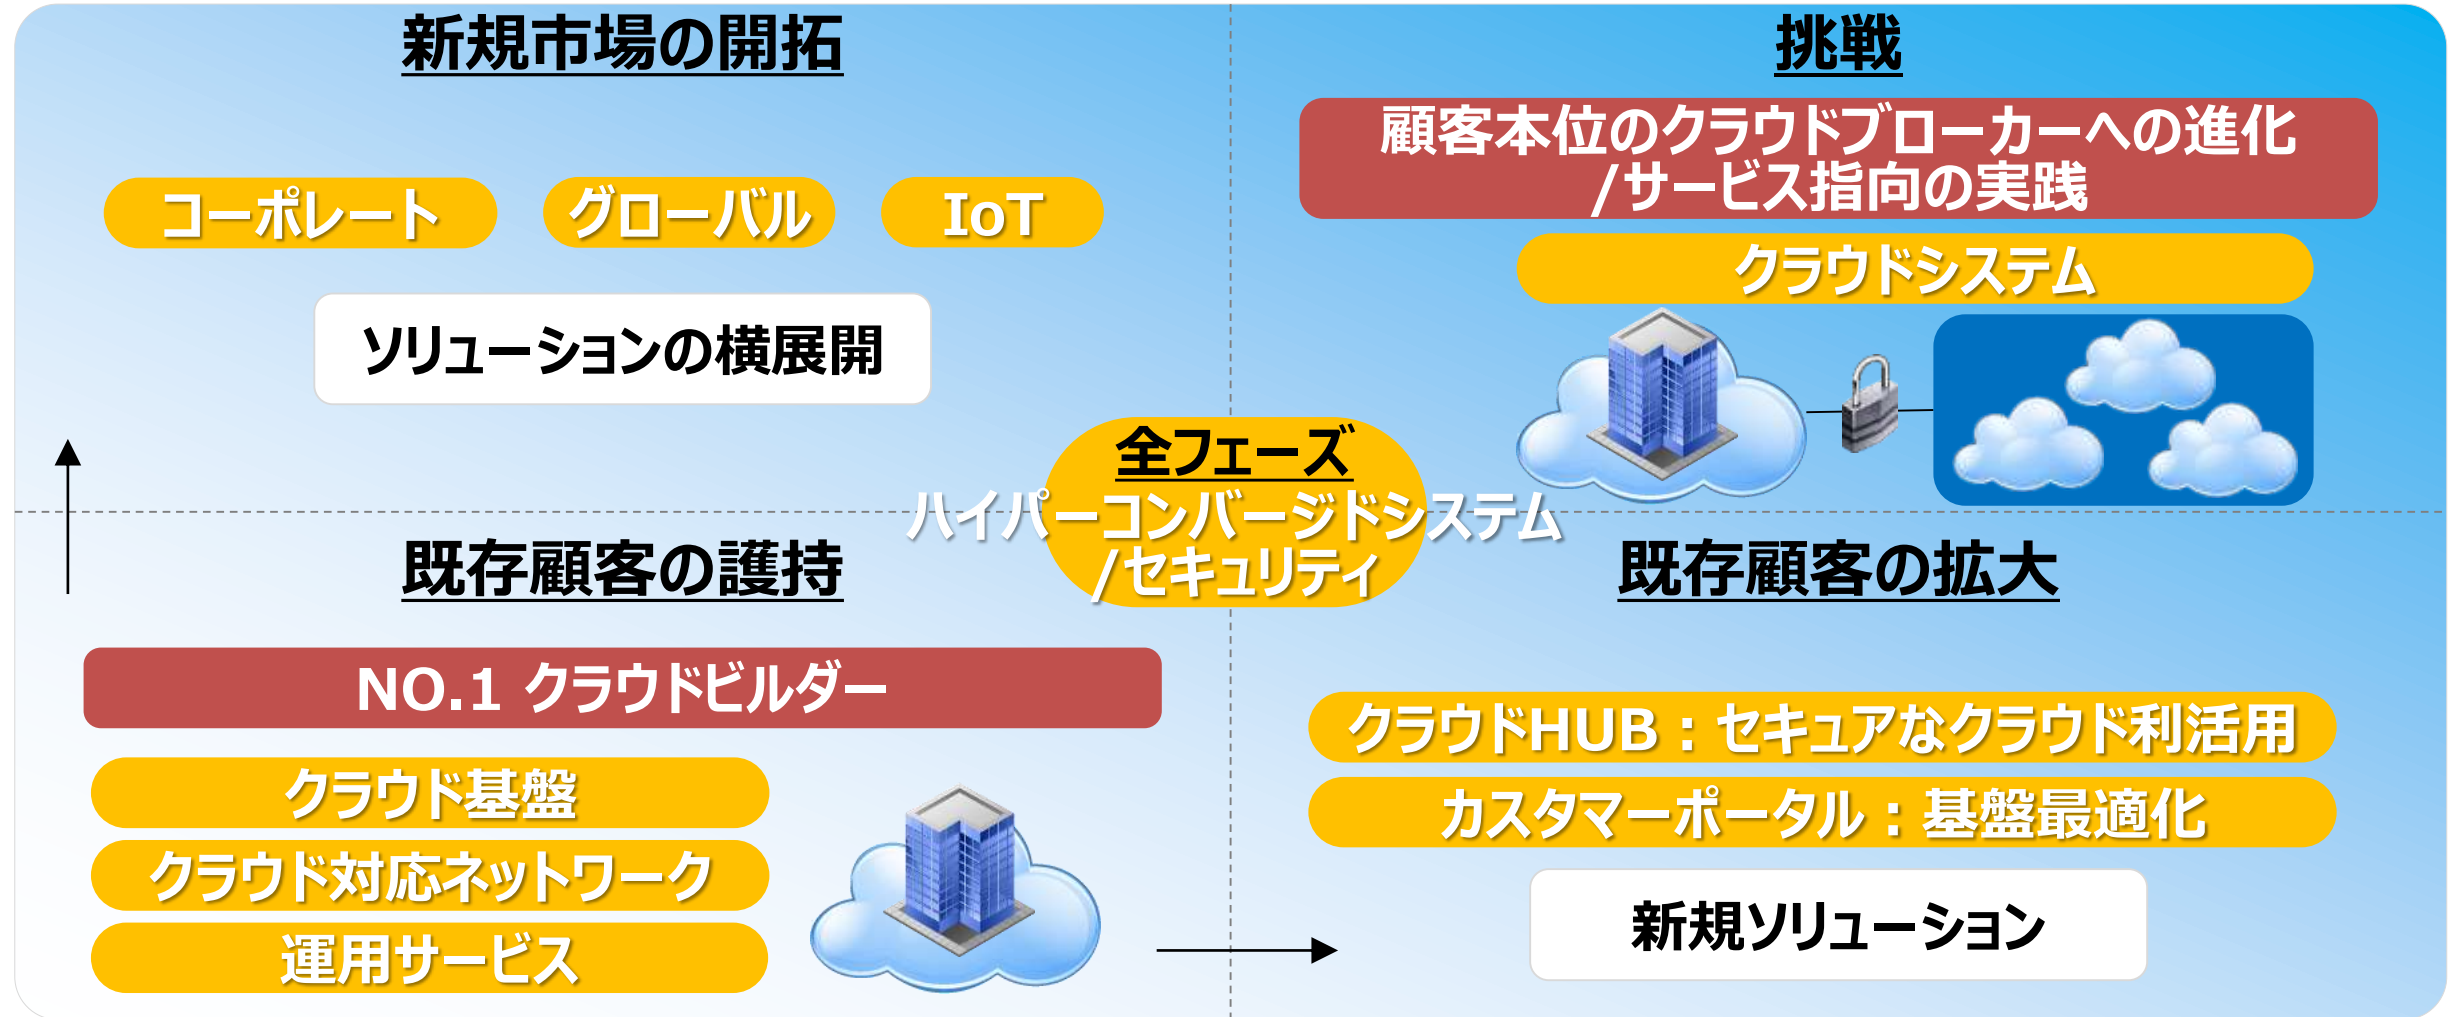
新規市場の開拓

コーポレート
グローバル
IoT

ソリューションの横展開

挑戦

顧客本位のクラウドブローカーへの進化
/サービス指向の実践

クラウドシステム

全フェーズ
ハイパーコンバージドシステム
/セキュリティ

既存顧客の護持

NO.1 クラウドビルダー

クラウド基盤
クラウド対応ネットワーク
運用サービス

既存顧客の拡大

クラウドHUB：セキュアなクラウド利活用
カスタマーポータル：基盤最適化

新規ソリューション